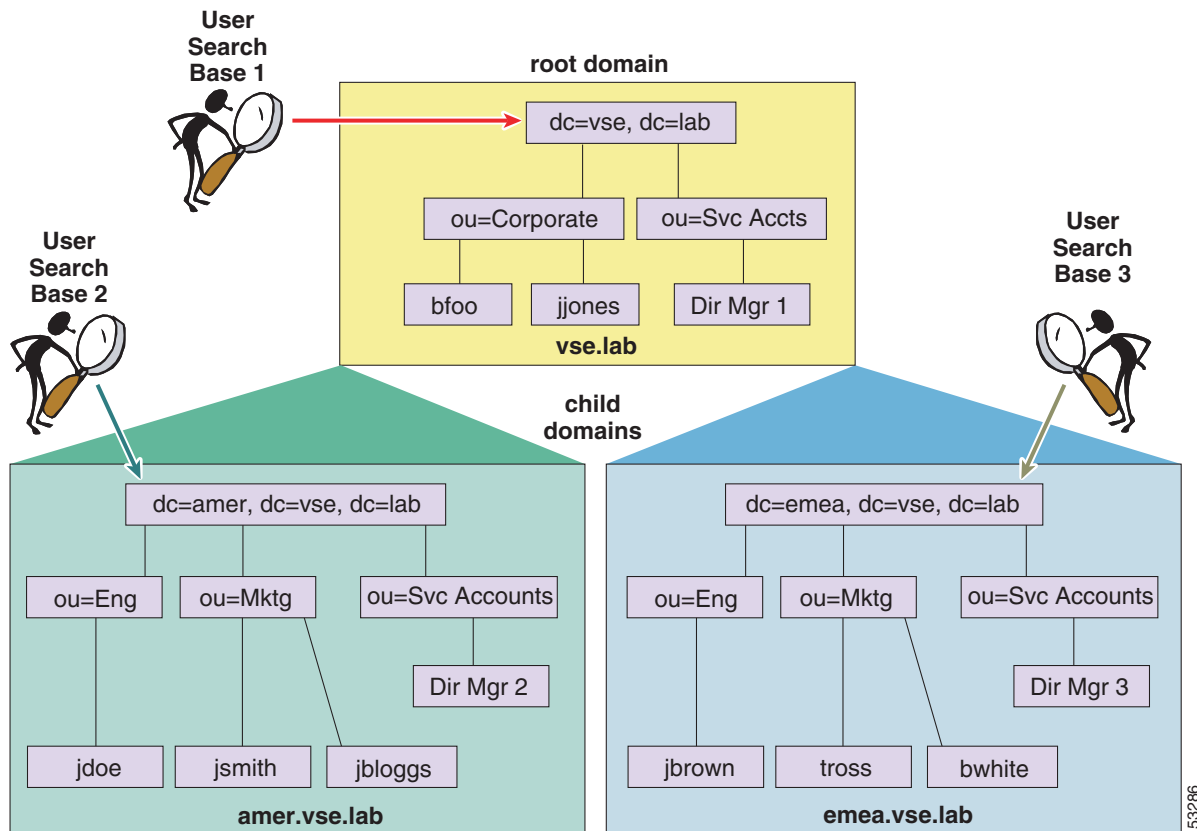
User Search Base 1

root domain

dc=vse, dc=lab

ou=Corporate

ou=Svc Accts

bfoo

jjones

Dir Mgr 1

vse.lab

User Search Base 2

User Search Base 3

child domains

dc=amer, dc=vse, dc=lab

ou=Eng

ou=Mktg

ou=Svc Accounts

Dir Mgr 2

jdoe

jsmith

jbloggs

amer.vse.lab

dc=emea, dc=vse, dc=lab

ou=Eng

ou=Mktg

ou=Svc Accounts

Dir Mgr 3

jbrown

tross

bwhite

emea.vse.lab

53286